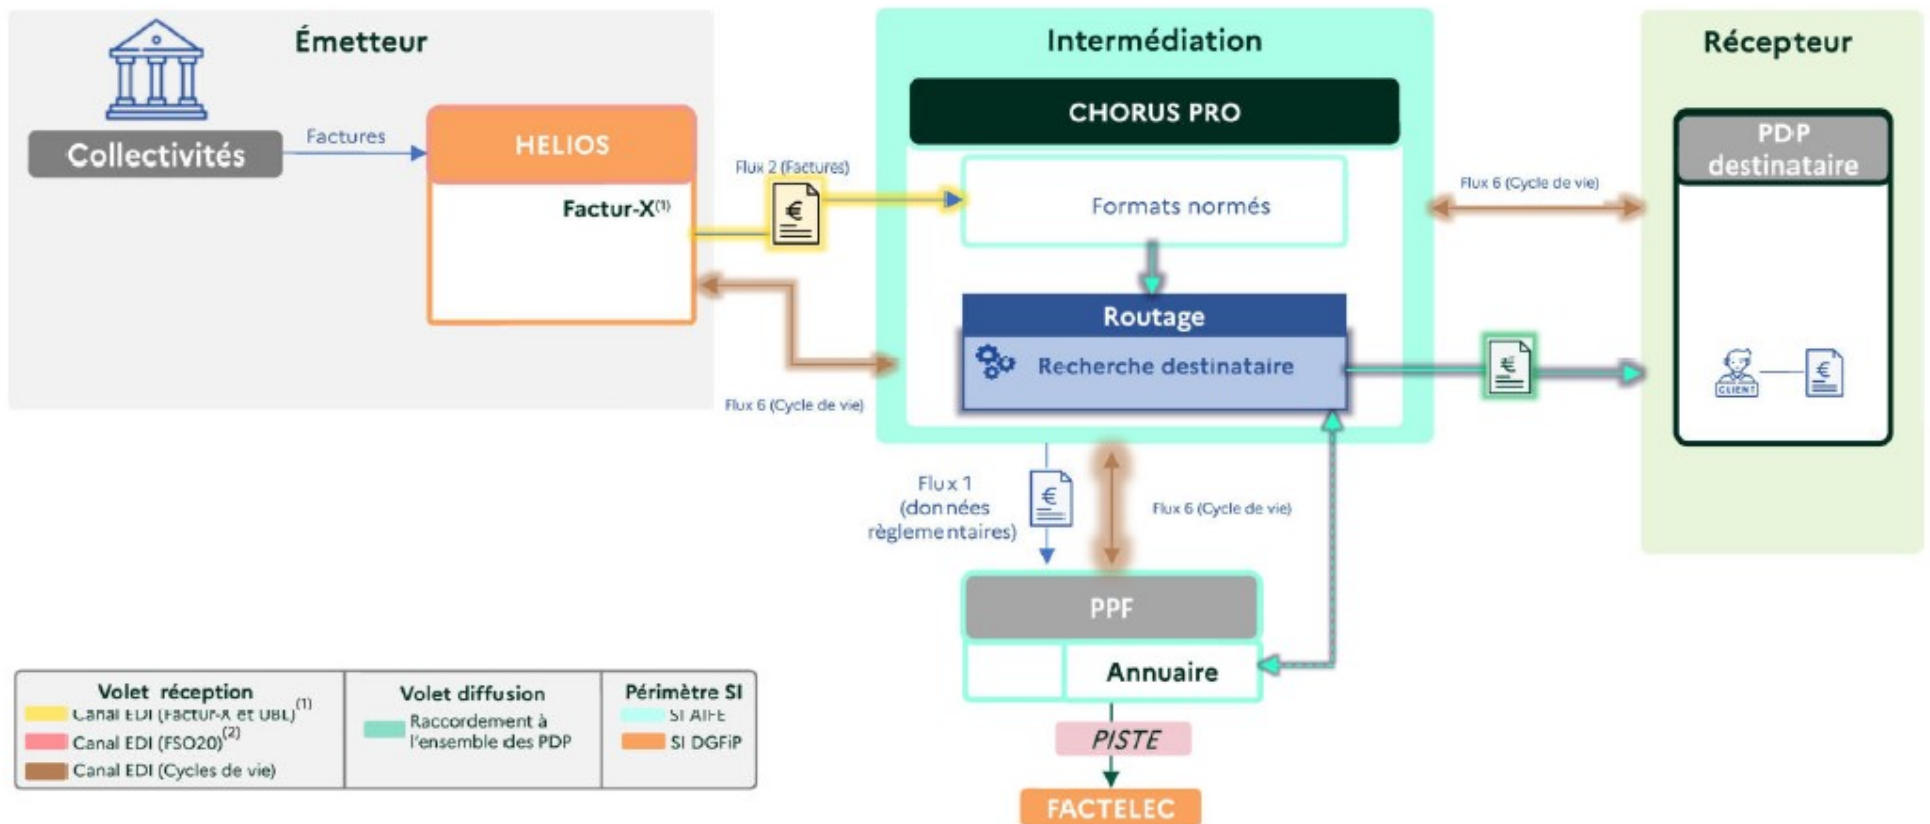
Émetteur

Collectivités

Factures

HELIOS

Factur-X$^{(1)}$

Flux 2 (Factures)

Intermédiation

CHORUS PRO

Formats normés

Routage

Recherche destinataire

Flux 6 (Cycle de vie)

Flux 6 (Cycle de vie)

Récepteur

PDP destinataire

CLIENT

Flux 1 (données règlementaires)

Flux 6 (Cycle de vie)

PPF

Annuaire

PISTE

FACTELEC

| Volet réception | Volet diffusion | Périmètre SI |
|---|---|---|
| Canal EDI (Factur-X et UBL)$^{(1)}$ | Raccordement à l'ensemble des PDP | SI AIFE |
| Canal EDI (FSO20)$^{(2)}$ | | SI DGFiP |
| Canal EDI (Cycles de vie) | | |